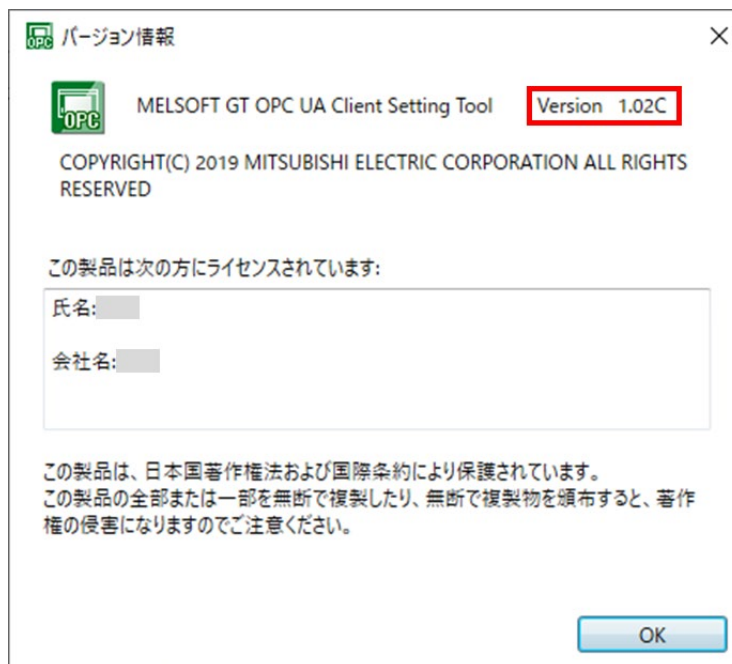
OPC バージョン情報

×

OPC

MELSOFT GT OPC UA Client Setting Tool

Version 1.02C

COPYRIGHT(C) 2019 MITSUBISHI ELECTRIC CORPORATION ALL RIGHTS RESERVED

この製品は次の方にライセンスされています:

氏名:

会社名:

この製品は、日本国著作権法および国際条約により保護されています。
この製品の全部または一部を無断で複製したり、無断で複製物を頒布すると、著作権の侵害になりますのでご注意ください。

OK